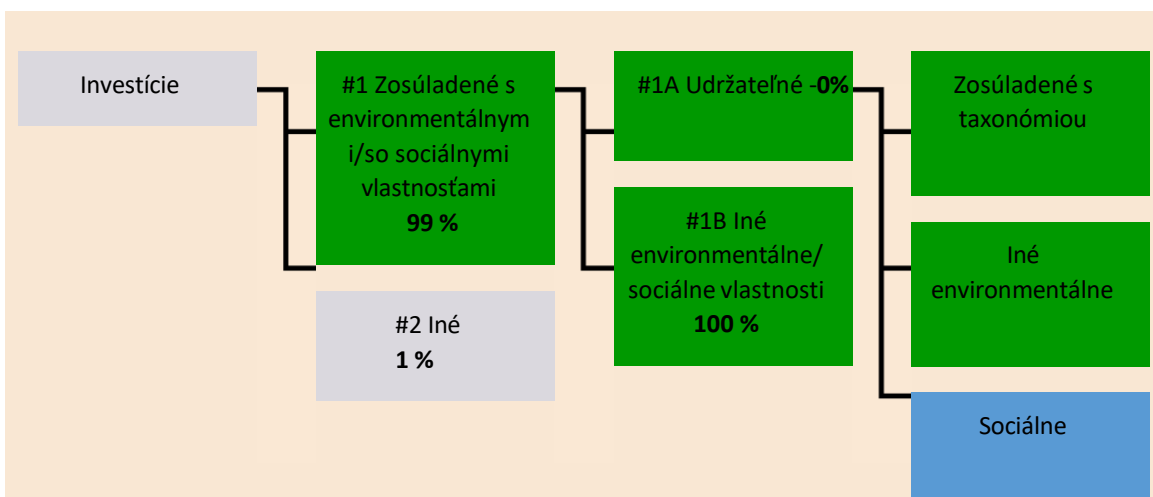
Investície

#1 Zosúladené s environmentálnymi/so sociálnymi vlastnosťami
99 %

#2 Iné
1 %

#1A Udržateľné -0%

#1B Iné environmentálne/ sociálne vlastnosti
100 %

Zosúladené s taxonómiou

Iné environmentálne

Sociálne